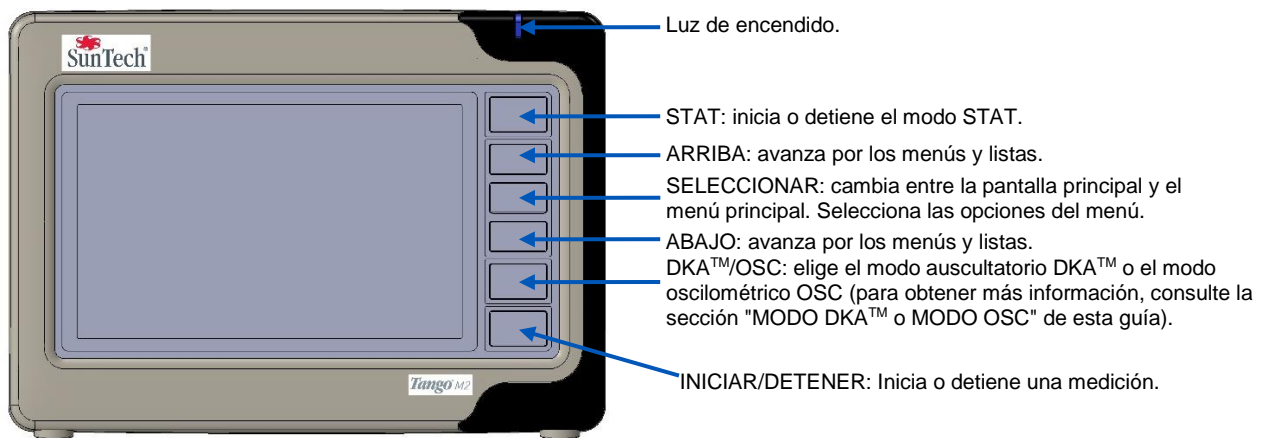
SunTech®

Tango M2

Luz de encendido.

STAT: inicia o detiene el modo STAT.

ARRIBA: avanza por los menús y listas.

SELECCIONAR: cambia entre la pantalla principal y el menú principal. Selecciona las opciones del menú.

ABAJO: avanza por los menús y listas.

DKA$^{TM}$/OSC: elige el modo auscultatorio DKA$^{TM}$ o el modo oscilométrico OSC (para obtener más información, consulte la sección "MODO DKA$^{TM}$ o MODO OSC" de esta guía).

INICIAR/DETENER: Inicia o detiene una medición.